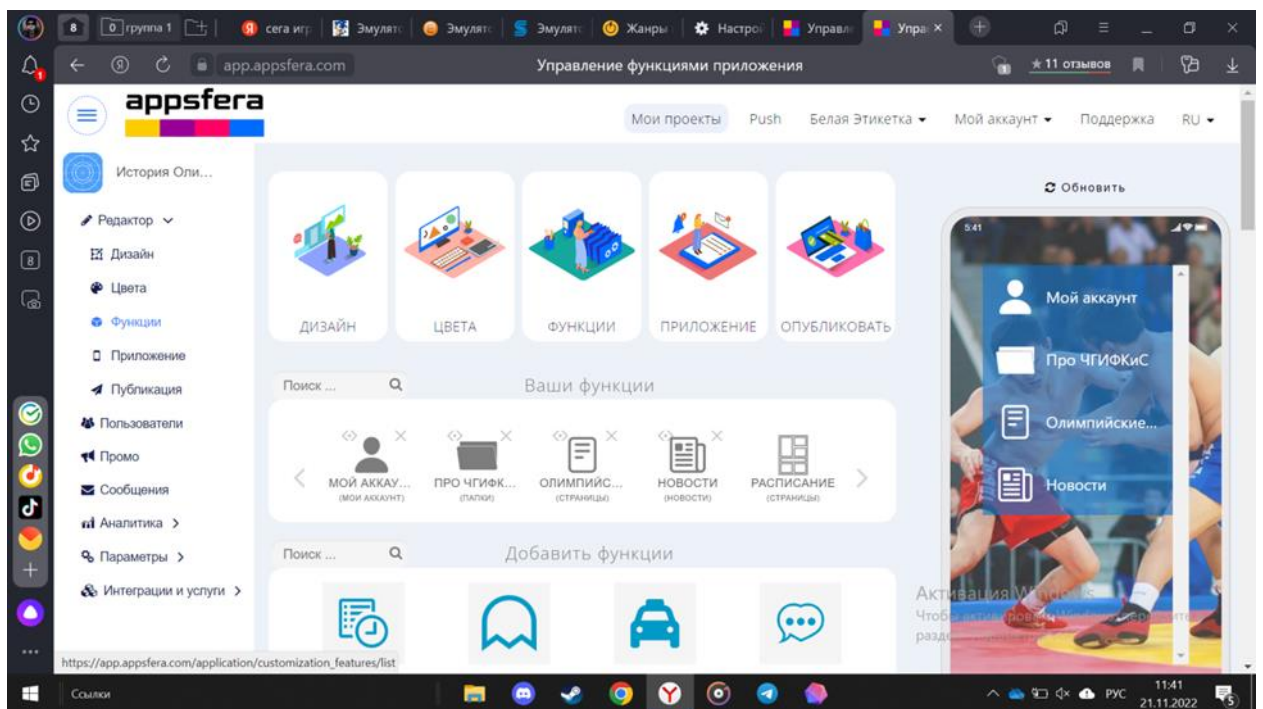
8 | 0 группа 1 | сега игр | Эмулято | Эмулято | Эмулято | Жанры | Настрой | Управле | Управ ×

app.appsfera.com Управление функциями приложения ★ 11 отзывов

appsfera

Мои проекты Push Белая Этикетка ▾ Мой аккаунт ▾ Поддержка RU ▾

История Оли...

Редактор
Дизайн
Цвета
Функции
Приложение
Публикация
Пользователи
Промо
Сообщения
Аналитика >
Параметры >
Интеграции и услуги >

ДИЗАЙН ЦВЕТА ФУНКЦИИ ПРИЛОЖЕНИЕ ОПУБЛИКОВАТЬ

Обновить

Поиск ...
Ваши функции

МОЙ АККАУ... (МОИ АККАУНТ) ПРО ЧГИФК... (ПАПКИ) ОЛИМПИЙС... (СТРАНИЦЫ) НОВОСТИ (НОВОСТИ) РАСПИСАНИЕ (СТРАНИЦЫ)

Поиск ...
Добавить функции

5:41
Мой аккаунт
Про ЧГИФКиС
Олимпийские...
Новости

Активация Windows
Чтобы активировать Windows, перейдите в раздел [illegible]

https://app.appsfera.com/application/customization_features/list

Ссылки

РУС 11:41 21.11.2022